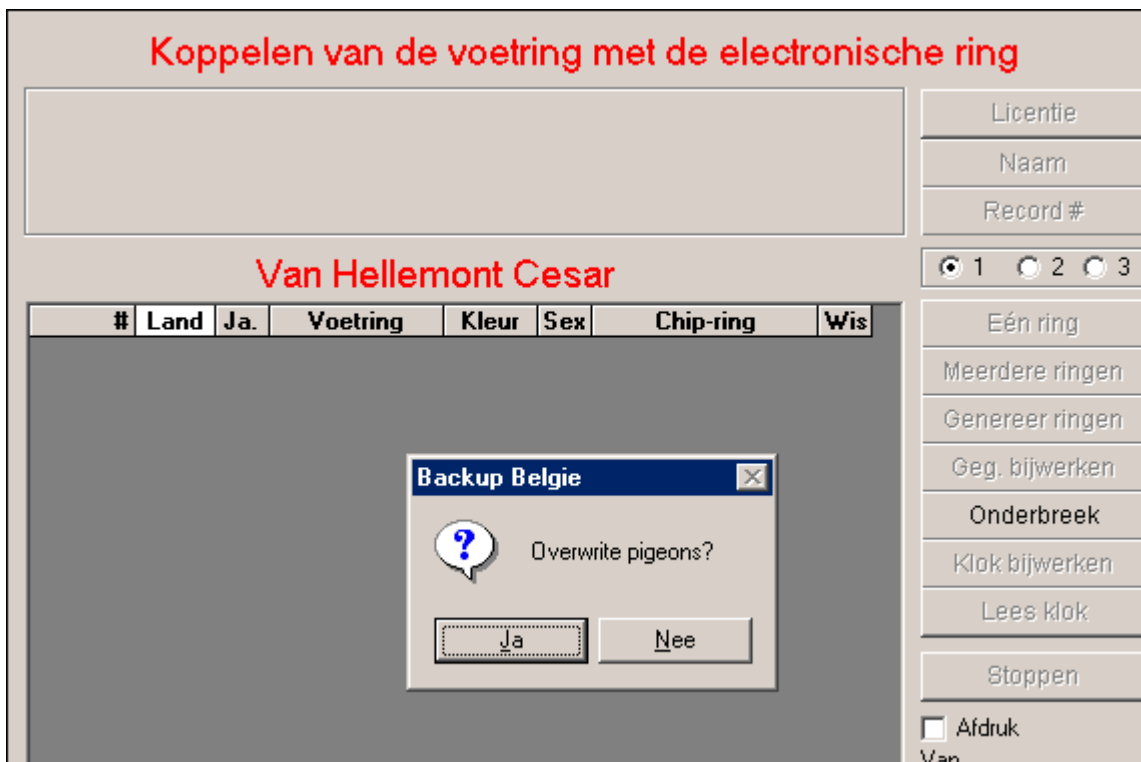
Koppelen van de voetring met de electronische ring

Licentie
Naam
Record #

Van Hellemont Cesar

1 2 3

| # | Land | Ja. | Voetring | Kleur | Sex | Chip-ring | Wis |
|---|---|---|---|---|---|---|---|

Eén ring
Meerdere ringen
Genereer ringen
Geg. bijwerken
Onderbreek
Klok bijwerken
Lees klok
Stoppen

Backup Belgie

Overwrite pigeons?

Ja
Nee

Afdruk
Van